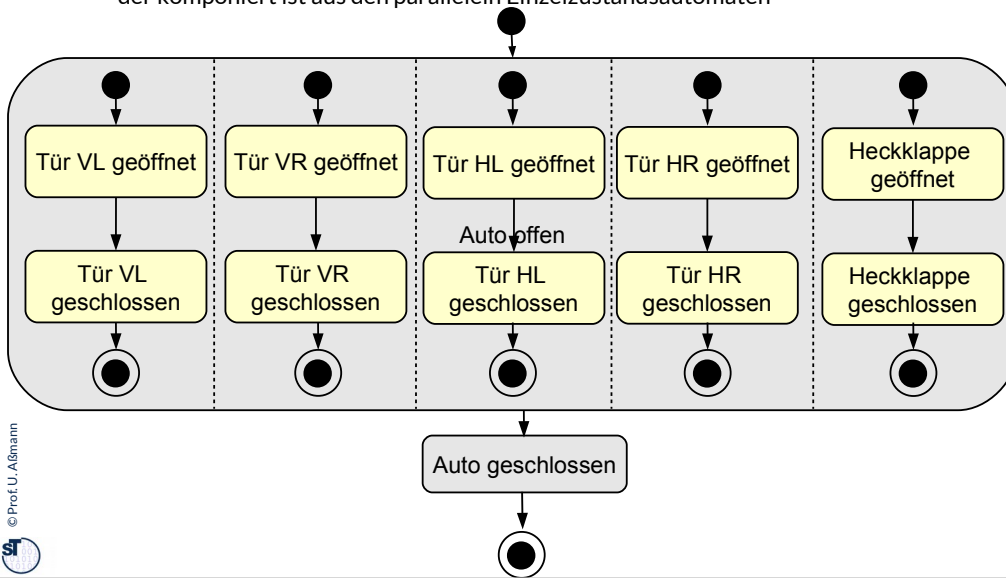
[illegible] ist aus den parallelen Einzelzustandsautomaten

Tür VL geöffnet

Tür VL geschlossen

Tür VR geöffnet

Tür VR geschlossen

Tür HL geöffnet

Auto offen

Tür HL geschlossen

Tür HR geöffnet

Tür HR geschlossen

Heckklappe geöffnet

Heckklappe geschlossen

Auto geschlossen

© Prof. U. Aßmann

ST